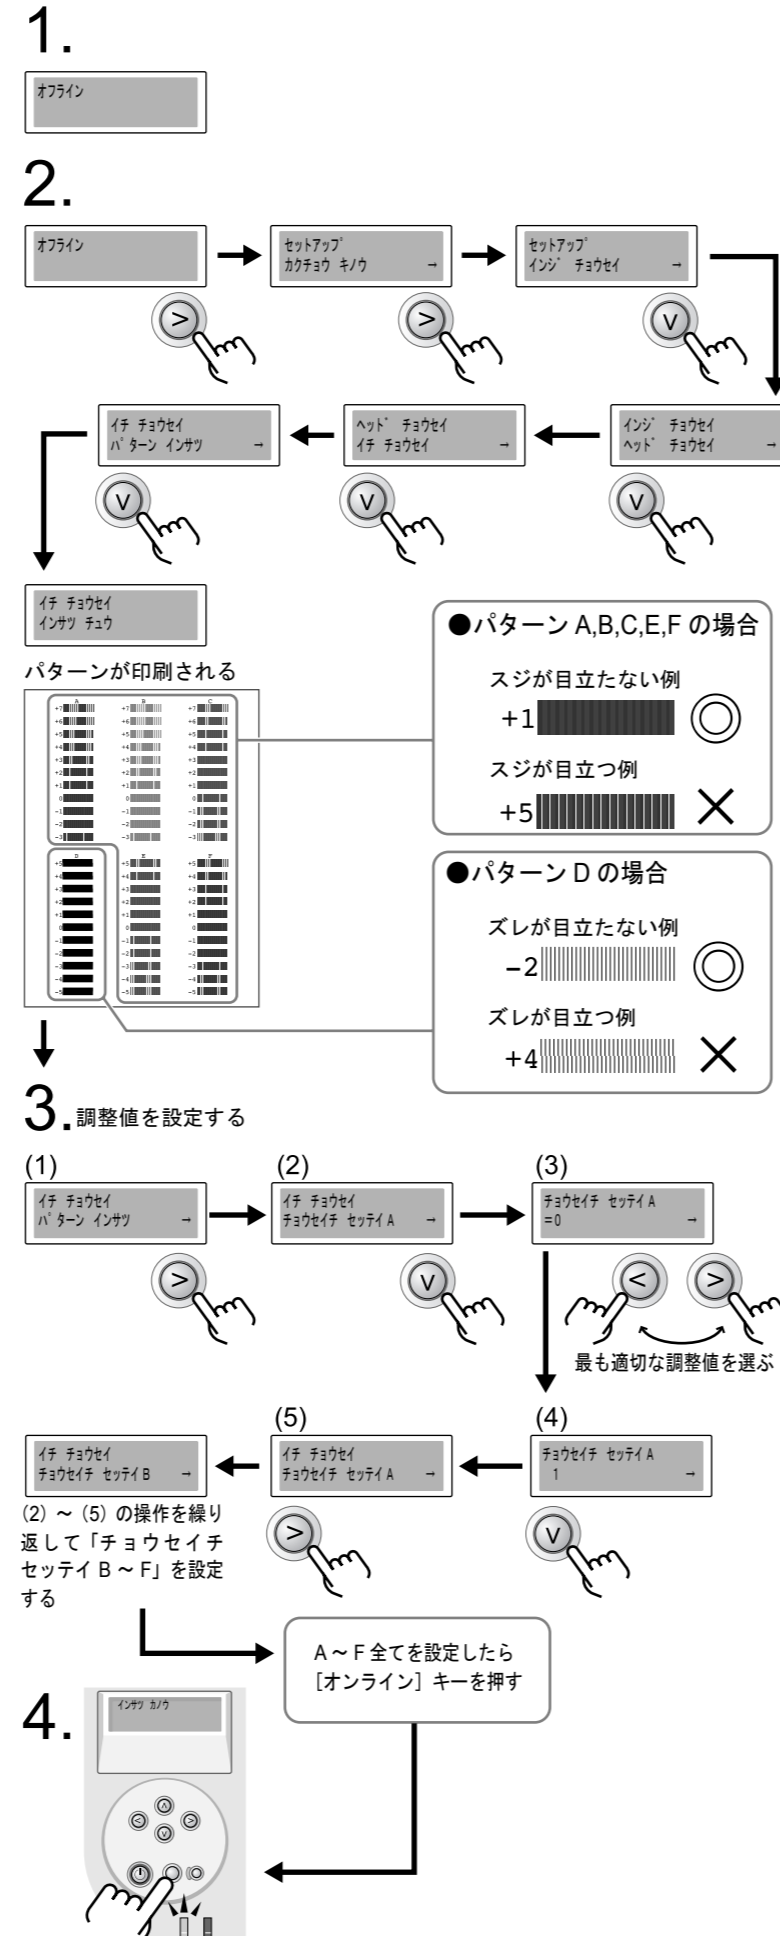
1.

オフライン

2.

オフライン

セットアップ
カクチョウ キノウ →

セットアップ
インジ チョウセイ →

インジ チョウセイ
ヘッド チョウセイ →

ヘッド チョウセイ
イチ チョウセイ →

イチ チョウセイ
パターン インサツ →

イチ チョウセイ
インサツ チュウ

パターンが印刷される

A B C
+7 +6 +5 +4 +3 +2 +1 0 -1 -2 -3
D E F
+5 +4 +3 +2 +1 0 -1 -2 -3 -4 -5

●パターン A,B,C,E,F の場合

スジが目立たない例
+1 ◎
スジが目立つ例
+5 ×

●パターン D の場合

ズレが目立たない例
−2 ◎
ズレが目立つ例
+4 ×

3.調整値を設定する

(1)
イチ チョウセイ
パターン インサツ →

(2)
イチ チョウセイ
チョウセイチ セッテイ A →

(3)
チョウセイチ セッテイ A
=0 →

最も適切な調整値を選ぶ

(4)
チョウセイチ セッテイ A
1 →

(5)
イチ チョウセイ
チョウセイチ セッテイ A →

イチ チョウセイ
チョウセイチ セッテイ B →

(2) ~ (5) の操作を繰り返して「チョウセイチ セッテイ B ~ F」を設定する

A ~ F 全てを設定したら
[オンライン] キーを押す

4.

インサツ カノウ